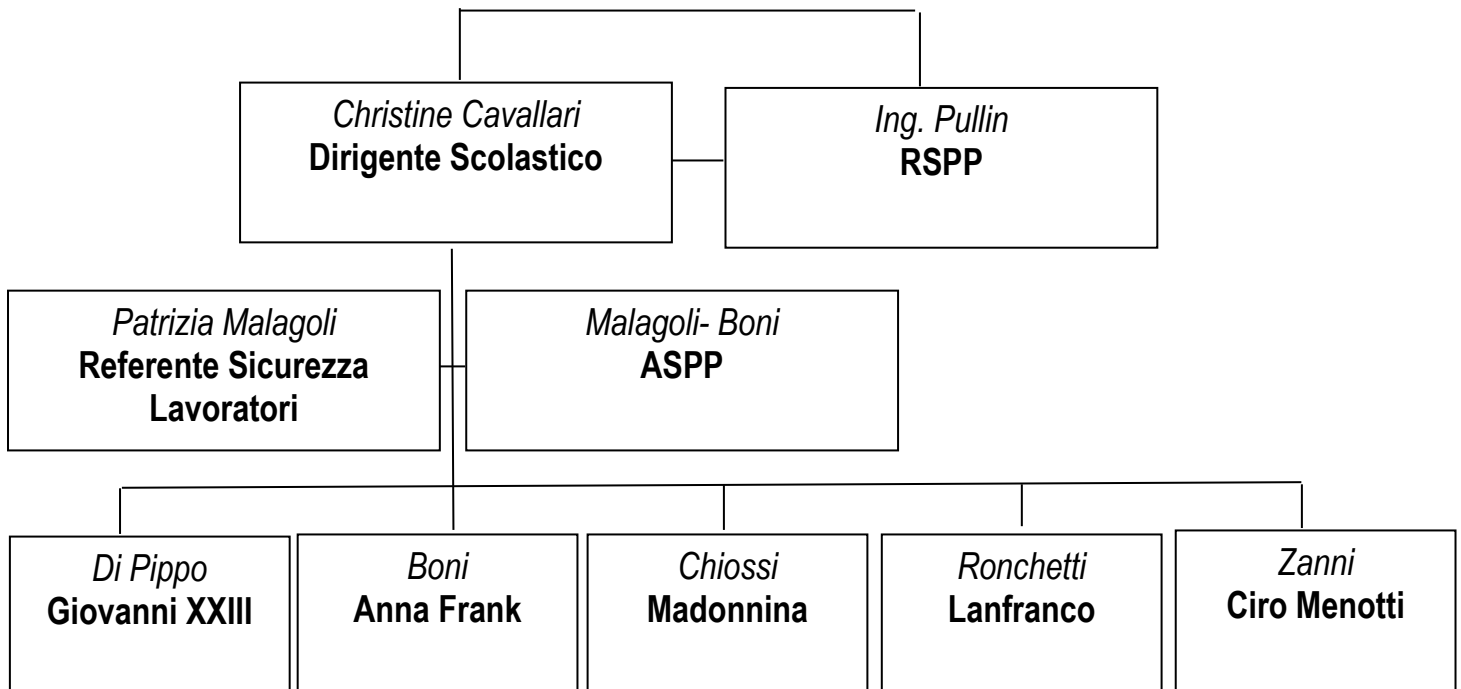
Christine Cavallari
Dirigente Scolastico

Ing. Pullin
RSPP

Patrizia Malagoli
Referente Sicurezza Lavoratori

Malagoli- Boni
ASPP

Di Pippo
Giovanni XXIII

Boni
Anna Frank

Chiossi
Madonnina

Ronchetti
Lanfranco

Zanni
Ciro Menotti